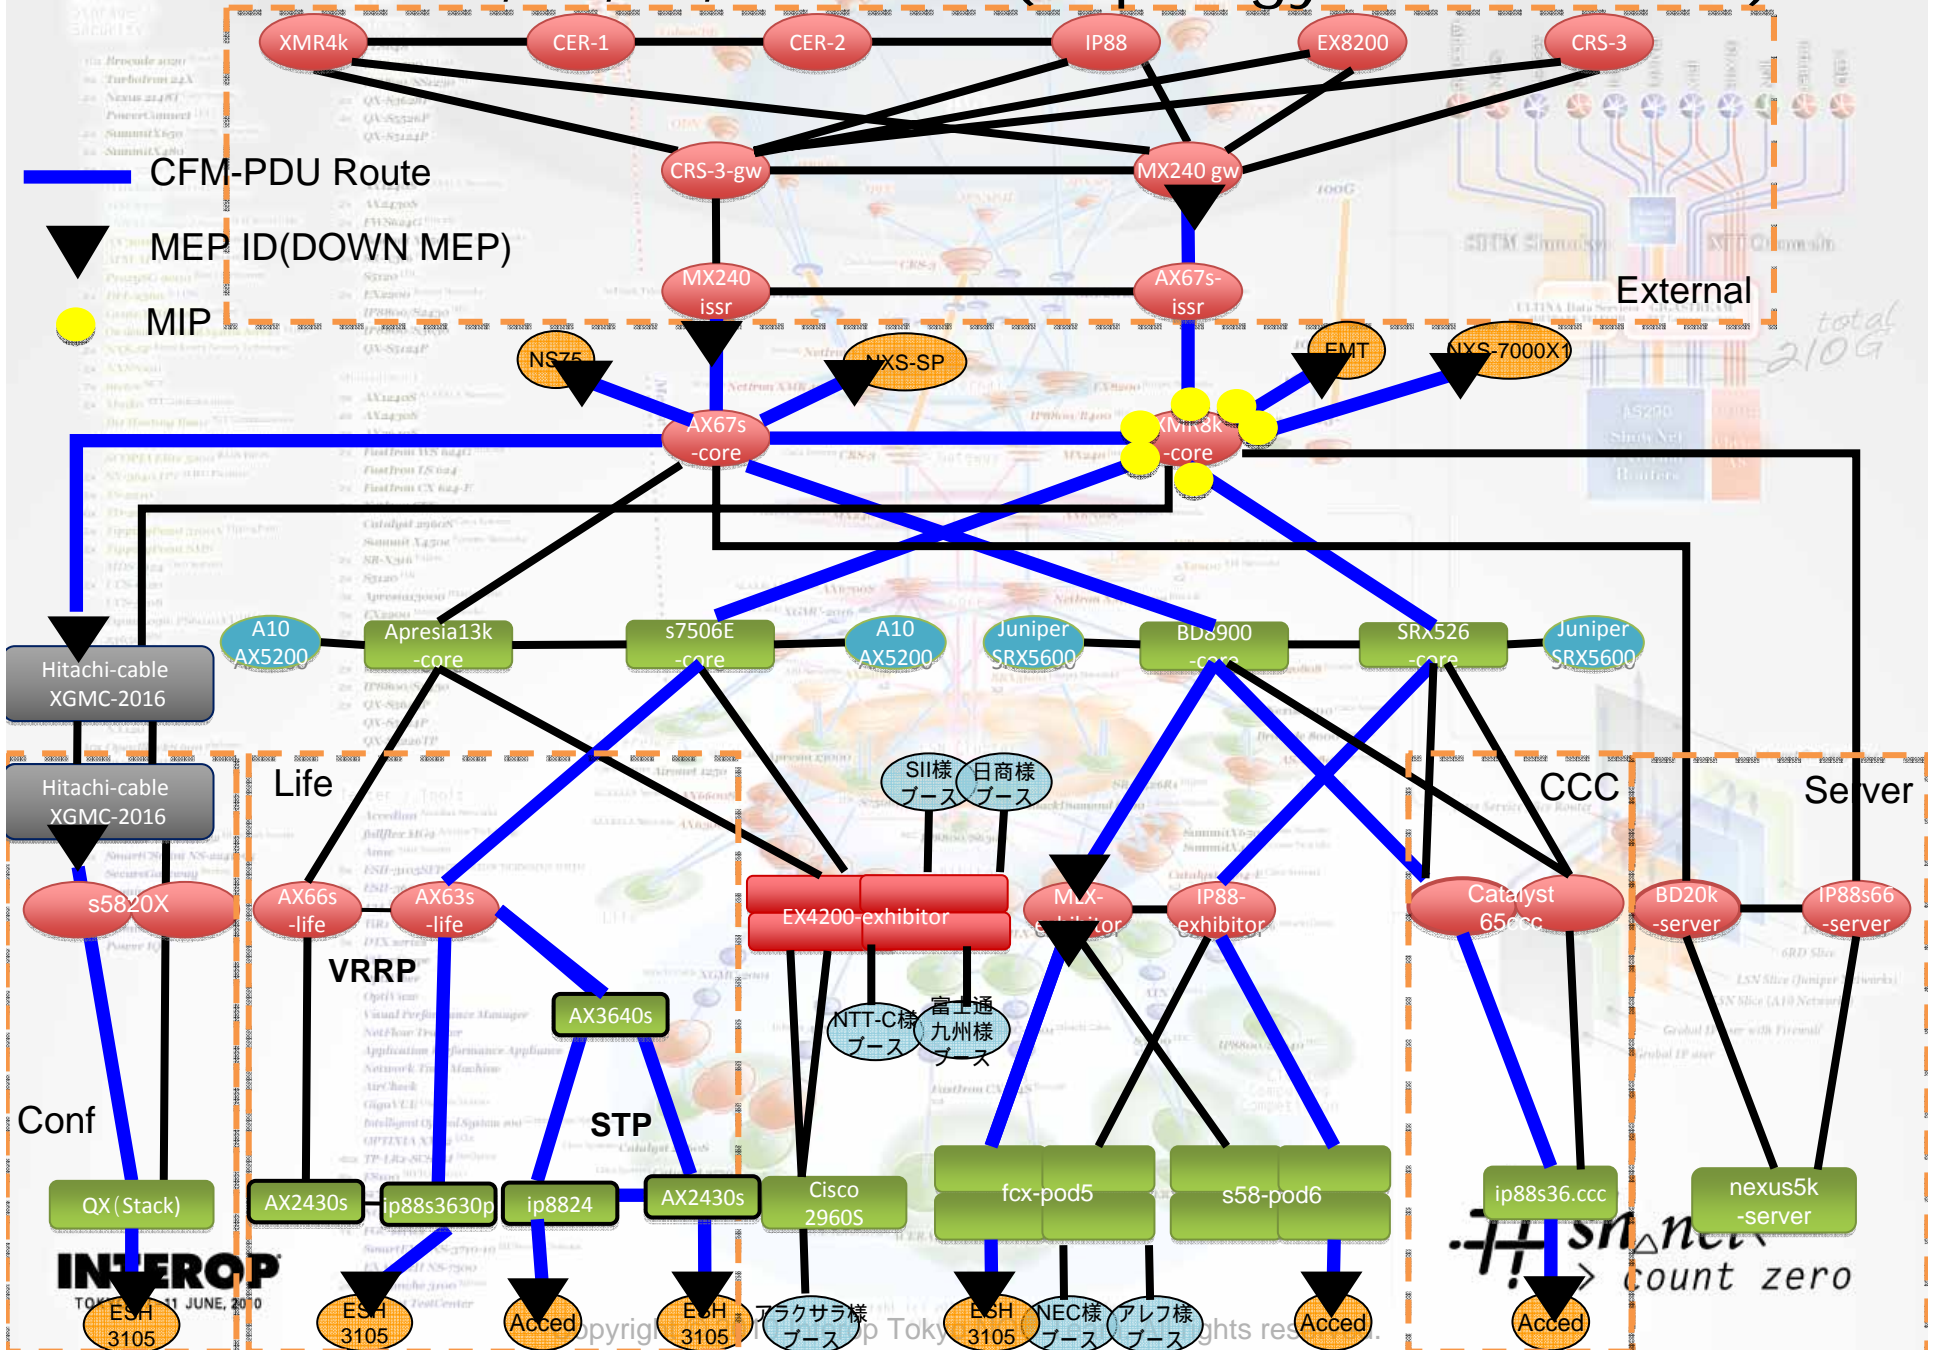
XMR4k
CER-1
CER-2
IP88
EX8200
CRS-3
CFM-PDU Route
MEP ID(DOWN MEP)
MIP
CRS-3-gw
MX240 gw
MX240 issr
AX67s-issr
External
NS75
NXS-SP
EMT
NXS-7000X1
AX67s -core
XMR8k -core
Hitachi-cable XGMC-2016
A10 AX5200
Apresia13k -core
s7506E -core
A10 AX5200
Juniper SRX5600
BD8900 -core
SRX526 -core
Juniper SRX5600
Hitachi-cable XGMC-2016
Life
SII様 ブース
日商様 ブース
CCC
Server
s5820X
AX66s -life
AX63s -life
EX4200-exhibitor
MLX-exhibitor
IP88-exhibitor
Catalyst 65cc
BD20k -server
IP88s66 -server
VRRP
AX3640s
NTT-C様 ブース
富士通 九州様 ブース
Conf
STP
QX(Stack)
AX2430s
ip88s3630p
ip8824
AX2430s
Cisco 2960S
fcx-pod5
s58-pod6
ip88s36.ccc
nexus5k -server
INTEROP
TOKYO 11 JUNE, 2010
ESH 3105
ESH 3105
Acced
ESH 3105
アラクサラ様 ブース
ESH 3105
NEC様 ブース
アレフ様 ブース
Acced
Acced
count zero